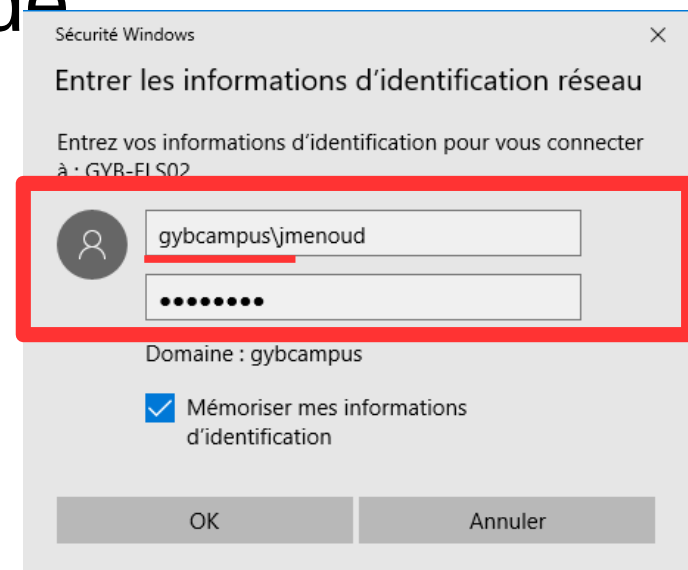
Sécurité Windows

Entrer les informations d'identification réseau

Entrez vos informations d'identification pour vous connecter à : GYB-FLS02

gybcampus\jmenoud

••••••••

Domaine : gybcampus

Mémoriser mes informations d'identification

OK

Annuler